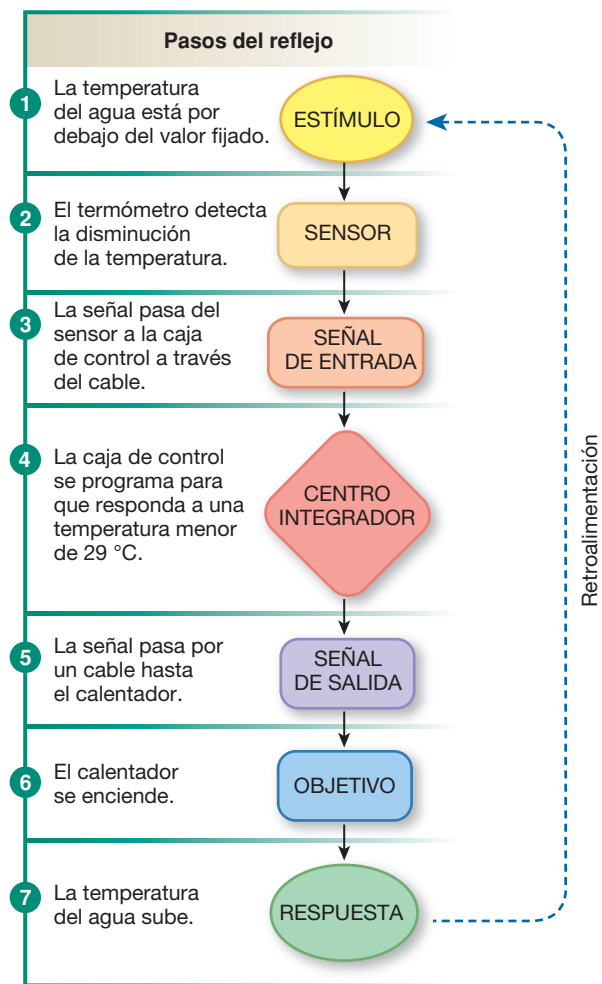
Pasos del reflejo

1 La temperatura del agua está por debajo del valor fijado.

ESTÍMULO

2 El termómetro detecta la disminución de la temperatura.

SENSOR

3 La señal pasa del sensor a la caja de control a través del cable.

SEÑAL DE ENTRADA

4 La caja de control se programa para que responda a una temperatura menor de 29 °C.

CENTRO INTEGRADOR

5 La señal pasa por un cable hasta el calentador.

SEÑAL DE SALIDA

6 El calentador se enciende.

OBJETIVO

7 La temperatura del agua sube.

RESPUESTA

Retroalimentación